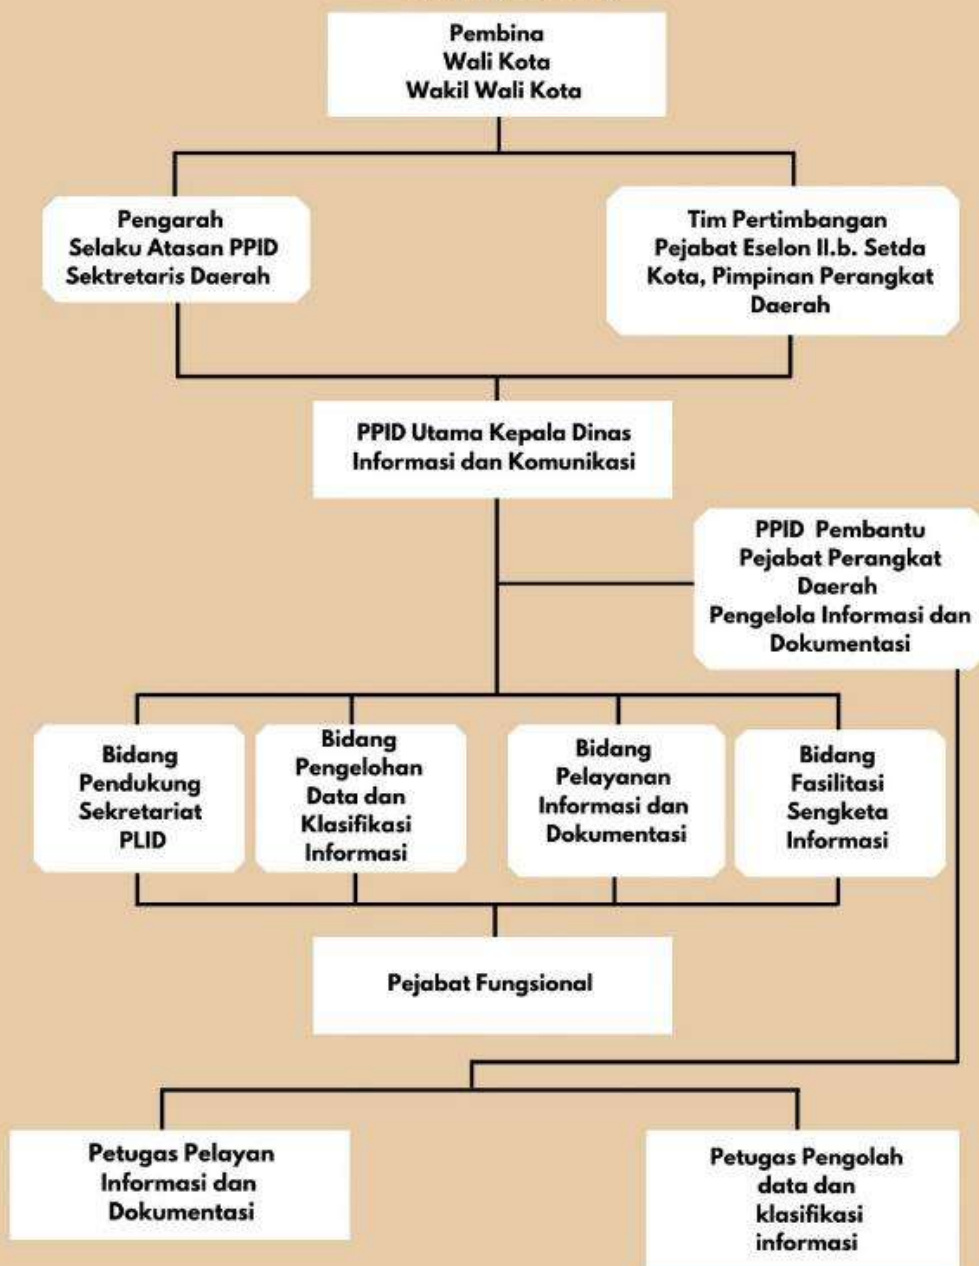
Pembina
Wali Kota
Wakil Wali Kota

Pengarah
Selaku Atasan PPID
Sektretaris Daerah

Tim Pertimbangan
Pejabat Eselon II.b. Setda Kota, Pimpinan Perangkat Daerah

PPID Utama Kepala Dinas Informasi dan Komunikasi

PPID Pembantu
Pejabat Perangkat Daerah
Pengelola Informasi dan Dokumentasi

Bidang Pendukung Sekretariat PLID

Bidang Pengelohan Data dan Klasifikasi Informasi

Bidang Pelayanan Informasi dan Dokumentasi

Bidang Fasilitasi Sengketa Informasi

Pejabat Fungsional

Petugas Pelayan Informasi dan Dokumentasi

Petugas Pengolah data dan klasifikasi informasi